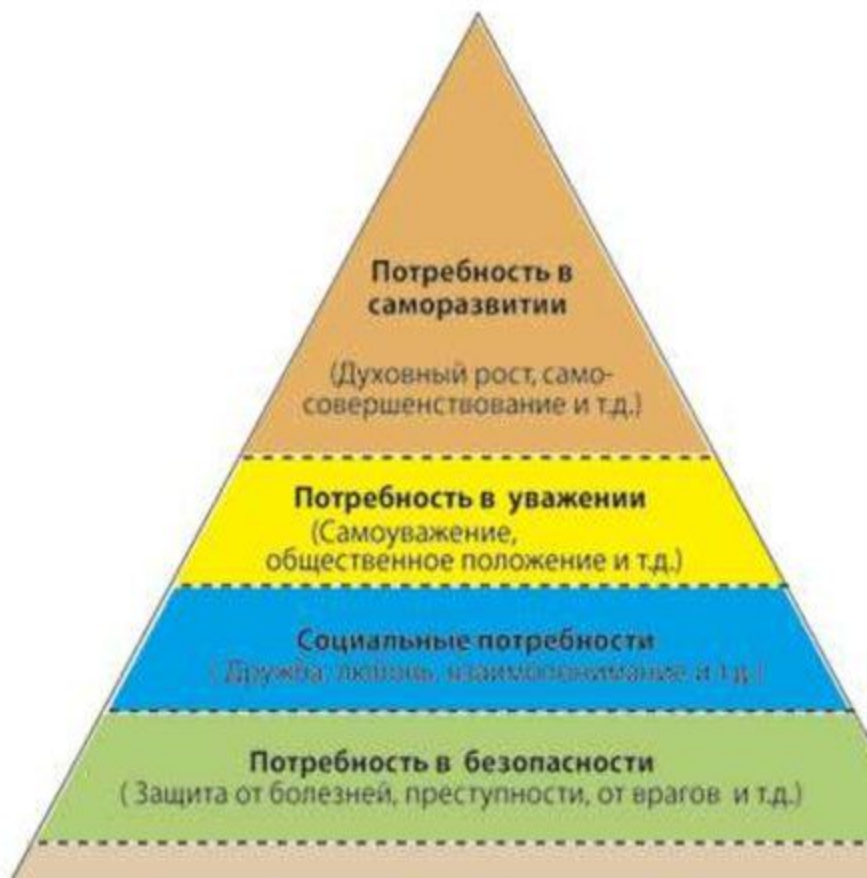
Потребность в саморазвитии

(Духовный рост, самосовершенствование и т.д.)

Потребность в уважении
(Самоуважение, общественное положение и т.д.)

Социальные потребности
( Дружба, любовь, взаимопонимание и т.д.)

Потребность в безопасности
( Защита от болезней, преступности, от врагов и т.д.)